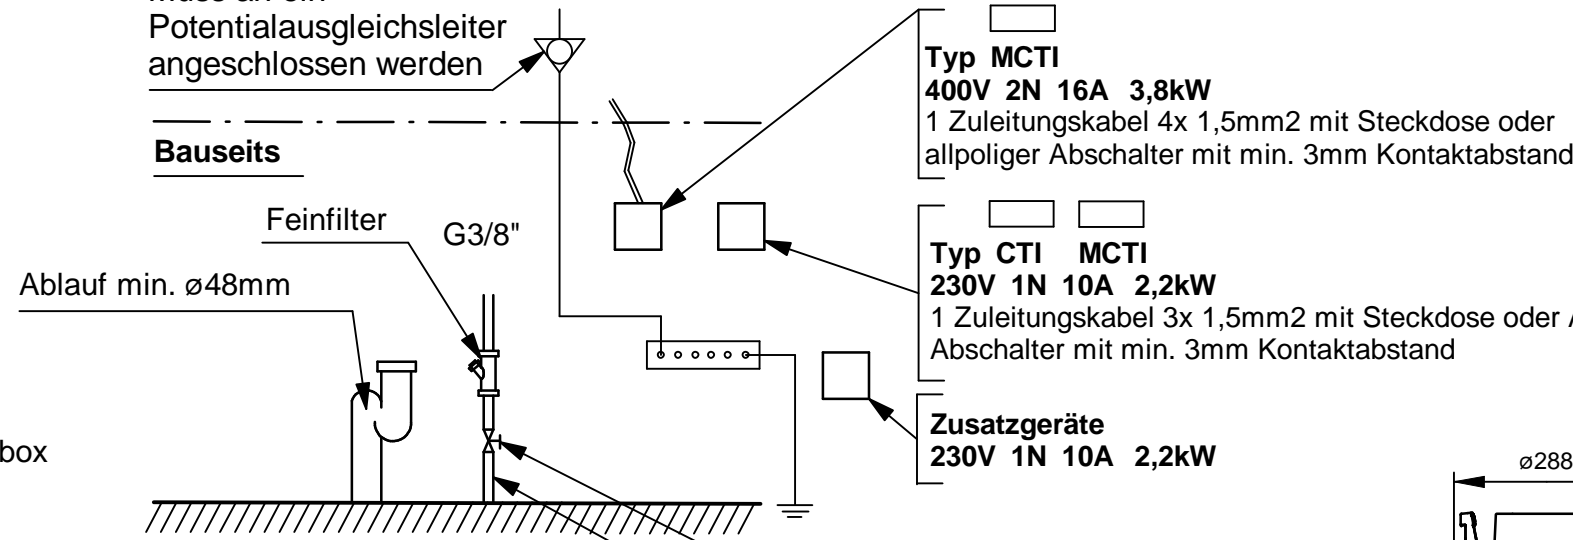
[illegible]
Potentialausgleichsleiter angeschlossen werden

Bauseits

Typ MCTI
400V 2N 16A 3,8kW
1 Zuleitungskabel 4x 1,5mm2 mit Steckdose oder allpoliger Abschalter mit min. 3mm Kontaktabstand

Feinfilter
G3/8"
Ablauf min. ø48mm

Typ CTI MCTI
230V 1N 10A 2,2kW
1 Zuleitungskabel 3x 1,5mm2 mit Steckdose oder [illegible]
Abschalter mit min. 3mm Kontaktabstand

box

Zusatzgeräte
230V 1N 10A 2,2kW

ø288